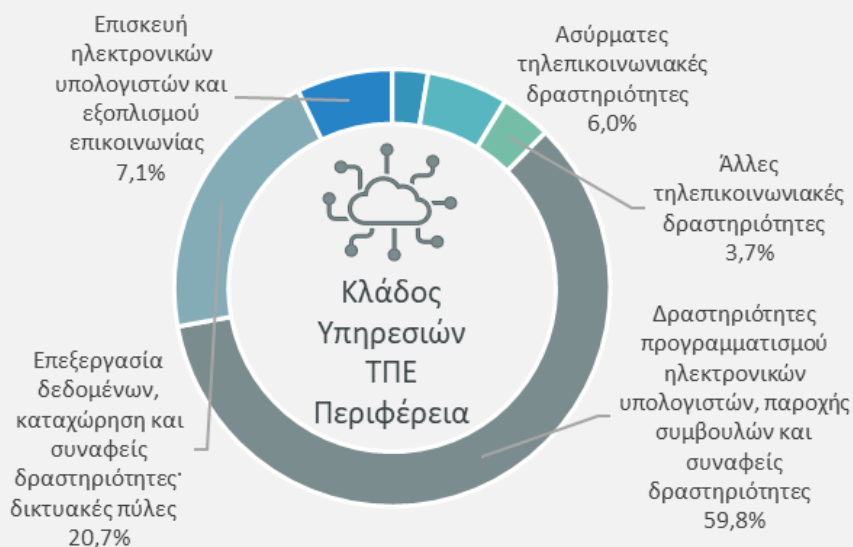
Επισκευή ηλεκτρονικών υπολογιστών και εξοπλισμού επικοινωνίας 7,1%

Ασύρματες τηλεπικοινωνιακές δραστηριότητες 6,0%

Άλλες τηλεπικοινωνιακές δραστηριότητες 3,7%

Κλάδος Υπηρεσιών ΤΠΕ Περιφέρεια

Επεξεργασία δεδομένων, καταχώρηση και συναφείς δραστηριότητες· δικτυακές πύλες 20,7%

Δραστηριότητες προγραμματισμού ηλεκτρονικών υπολογιστών, παροχής συμβουλών και συναφείς δραστηριότητες 59,8%